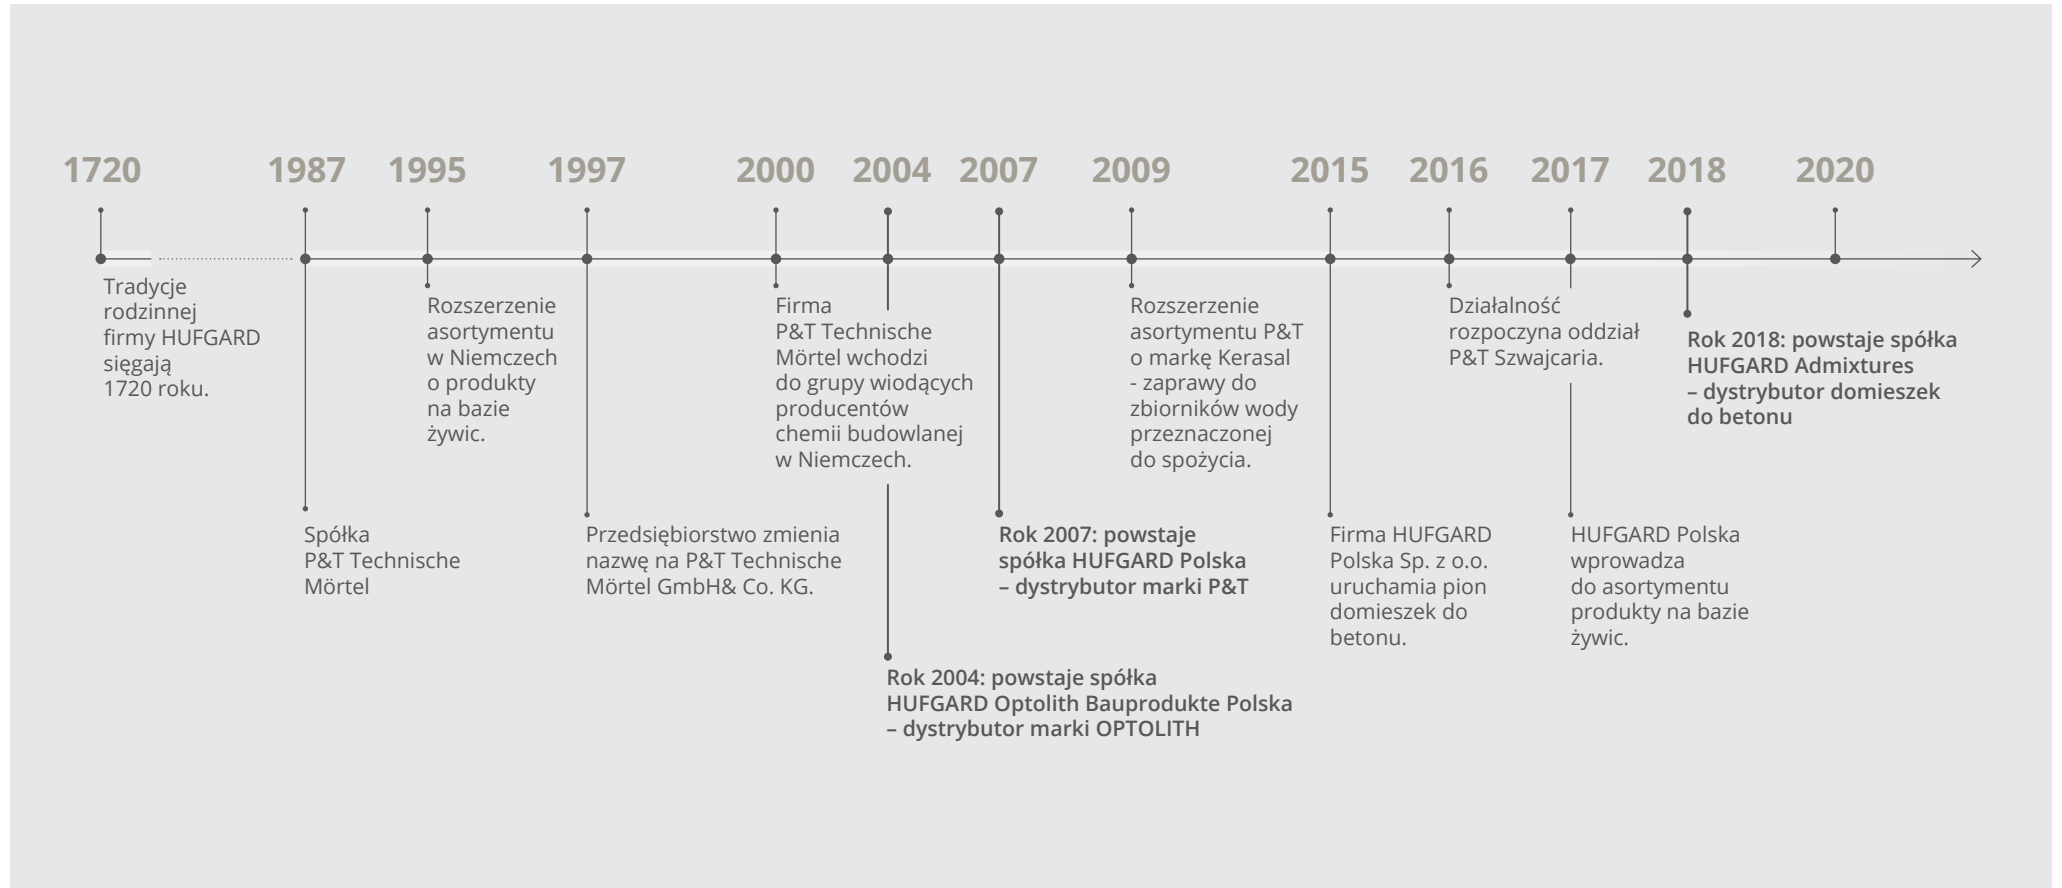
1720 1987 1995 1997 2000 2004 2007 2009 2015 2016 2017 2018 2020

Tradycje rodzinnej firmy HUFGARD sięgają 1720 roku.

Spółka P&T Technische Mörtel

Rozszerzenie asortymentu w Niemczech o produkty na bazie żywic.

Przedsiębiorstwo zmienia nazwę na P&T Technische Mörtel GmbH& Co. KG.

Firma P&T Technische Mörtel wchodzi do grupy wiodących producentów chemii budowlanej w Niemczech.

**Rok 2004: powstaje spółka HUFGARD Optolith Bauprodukte Polska – dystrybutor marki OPTOLITH**

**Rok 2007: powstaje spółka HUFGARD Polska – dystrybutor marki P&T**

Rozszerzenie asortymentu P&T o markę Kerasal - zaprawy do zbiorników wody przeznaczonej do spożycia.

Firma HUFGARD Polska Sp. z o.o. uruchamia pion domieszek do betonu.

Działalność rozpoczyna oddział P&T Szwajcaria.

HUFGARD Polska wprowadza do asortymentu produkty na bazie żywic.

**Rok 2018: powstaje spółka HUFGARD Admixtures – dystrybutor domieszek do betonu**